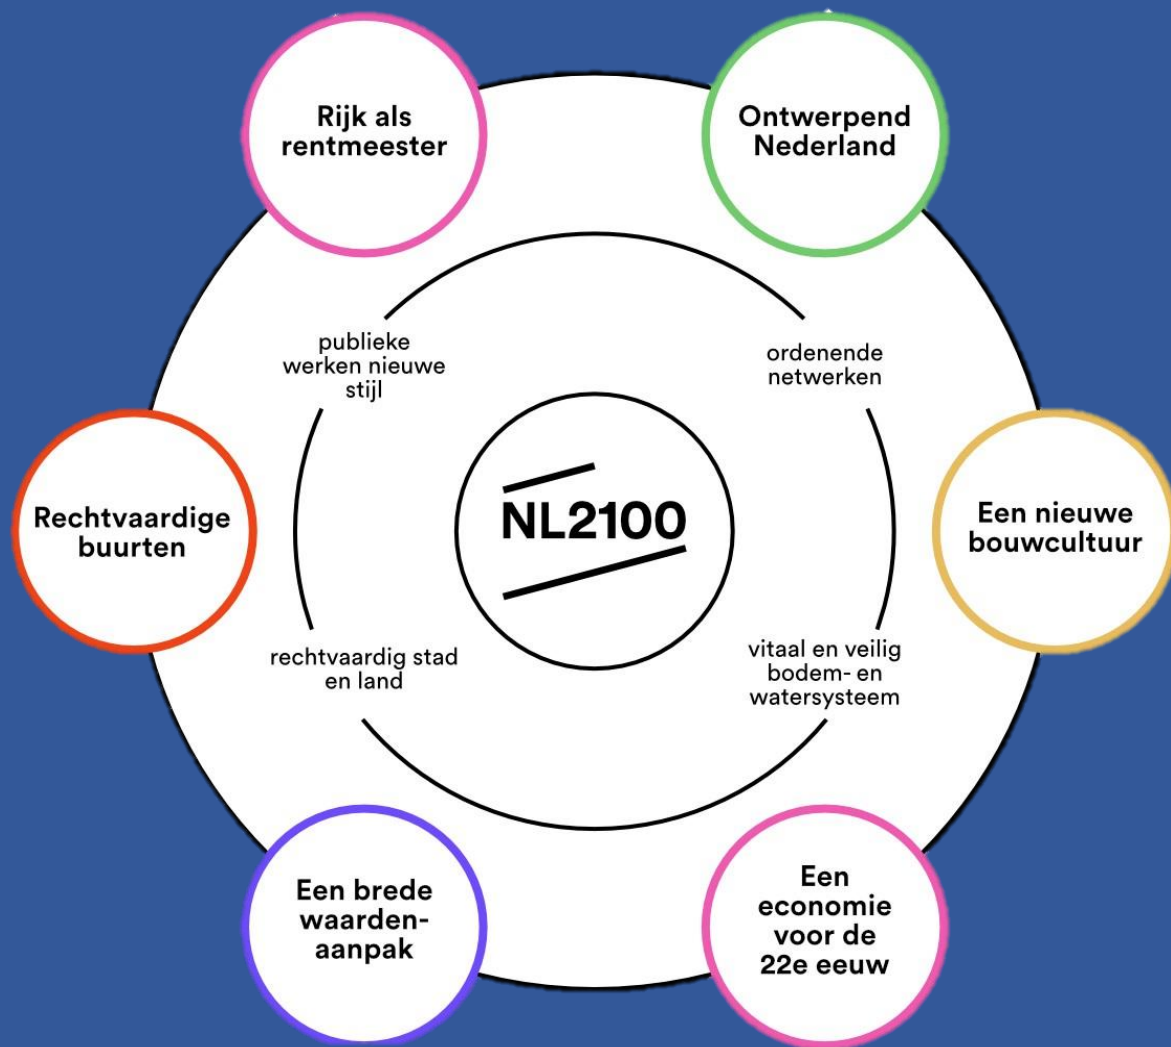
Rijk als rentmeester

Ontwerpend Nederland

publieke werken nieuwe stijl

ordenende netwerken

Rechtvaardige buurten

NL2100

Een nieuwe bouwcultuur

rechtvaardig stad en land

vitaal en veilig bodem- en watersysteem

Een brede waarden-aanpak

Een economie voor de 22e eeuw